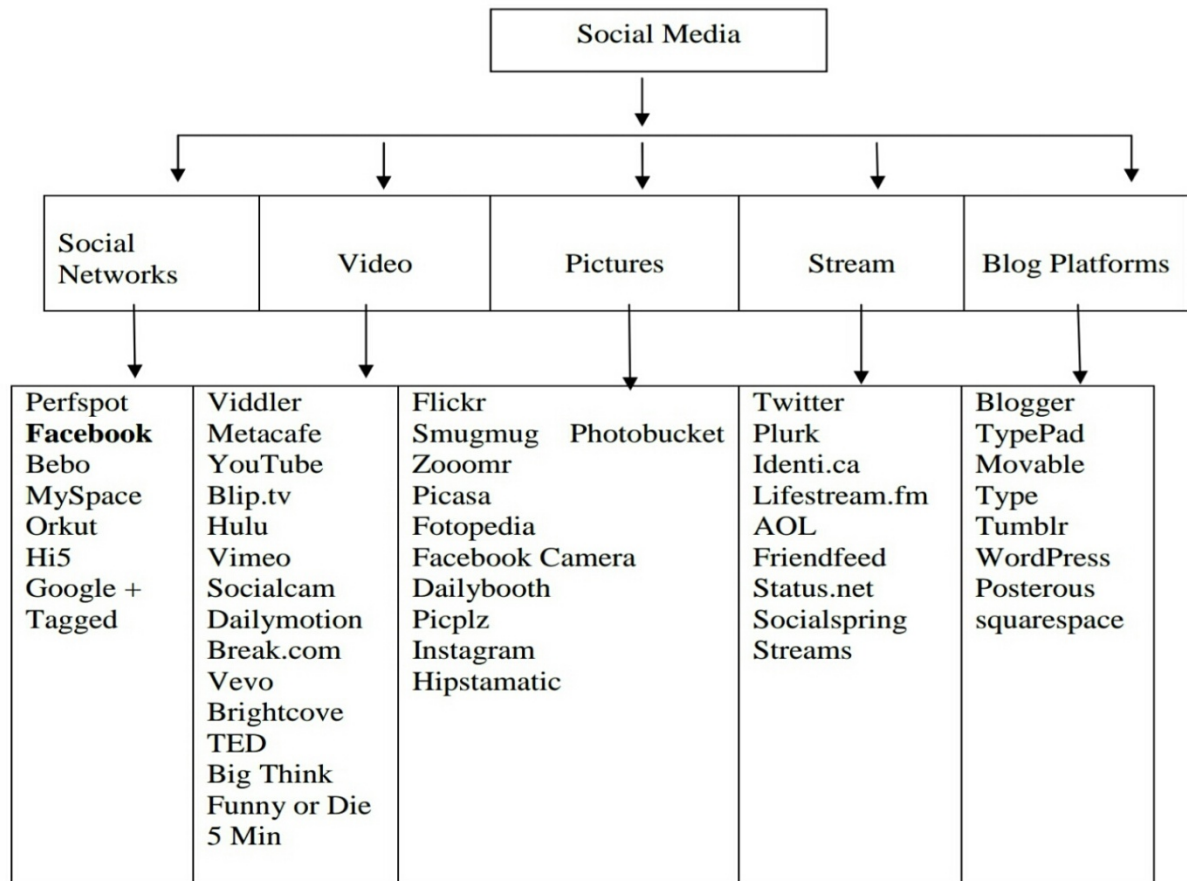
Social Media

| Social Networks | Video | Pictures | Stream | Blog Platforms |
|---|---|---|---|---|
| Perfspot<br>**Facebook**<br>Bebo<br>MySpace<br>Orkut<br>Hi5<br>Google +<br>Tagged | Viddler<br>Metacafe<br>YouTube<br>Blip.tv<br>Hulu<br>Vimeo<br>Socialcam<br>Dailymotion<br>Break.com<br>Vevo<br>Brightcove<br>TED<br>Big Think<br>Funny or Die<br>5 Min | Flickr<br>Smugmug Photobucket<br>Zooomr<br>Picasa<br>Fotopedia<br>Facebook Camera<br>Dailybooth<br>Picplz<br>Instagram<br>Hipstamatic | Twitter<br>Plurk<br>Identi.ca<br>Lifestream.fm<br>AOL<br>Friendfeed<br>Status.net<br>Socialspring<br>Streams | Blogger<br>TypePad<br>Movable<br>Type<br>Tumblr<br>WordPress<br>Posterous<br>squarespace |